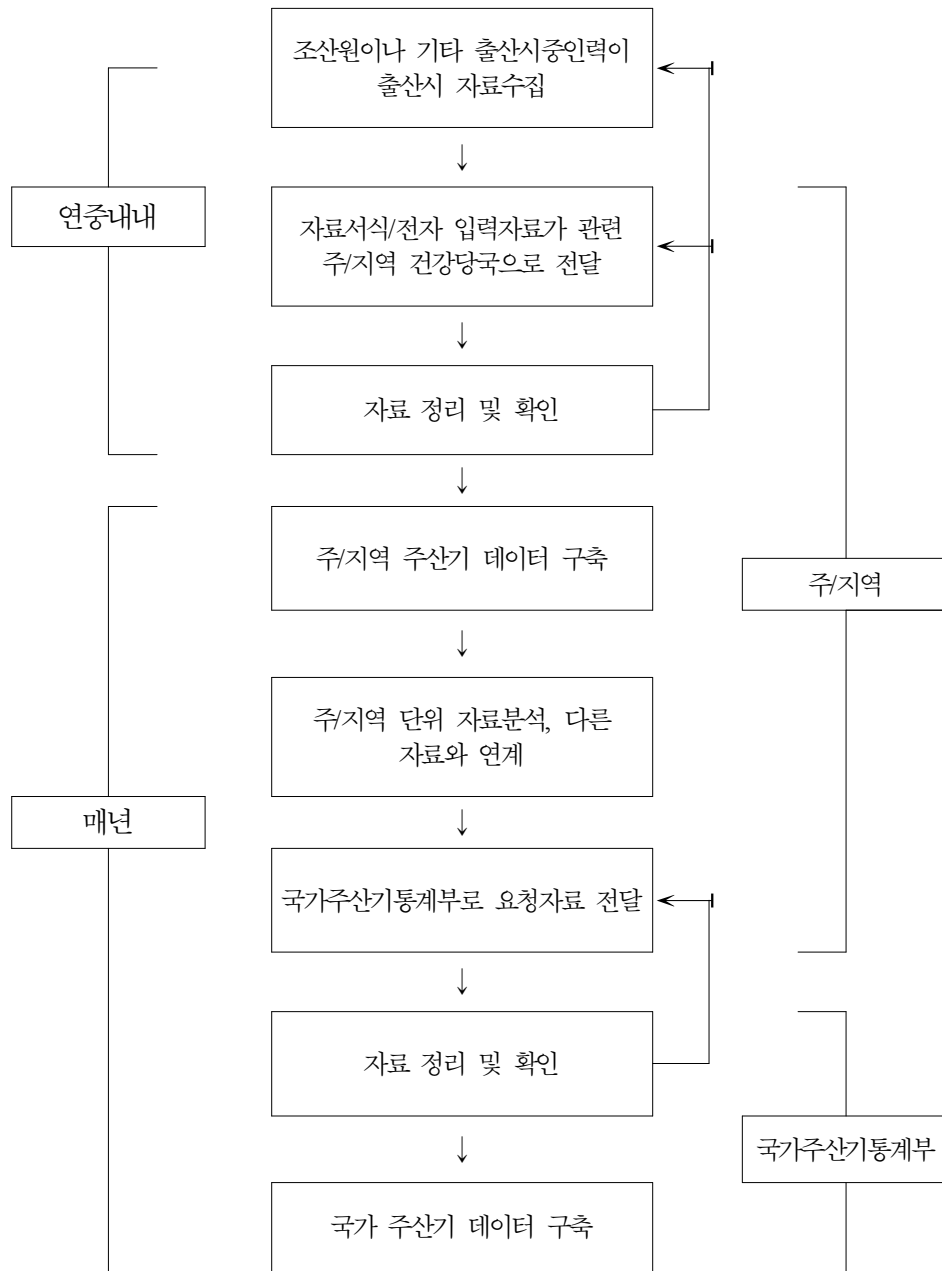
조산원이나 기타 출산시중인력이 출산시 자료수집

연중내내

자료서식/전자 입력자료가 관련 주/지역 건강당국으로 전달

자료 정리 및 확인

주/지역 주산기 데이터 구축

주/지역

주/지역 단위 자료분석, 다른 자료와 연계

매년

국가주산기통계부로 요청자료 전달

자료 정리 및 확인

국가주산기통계부

국가 주산기 데이터 구축